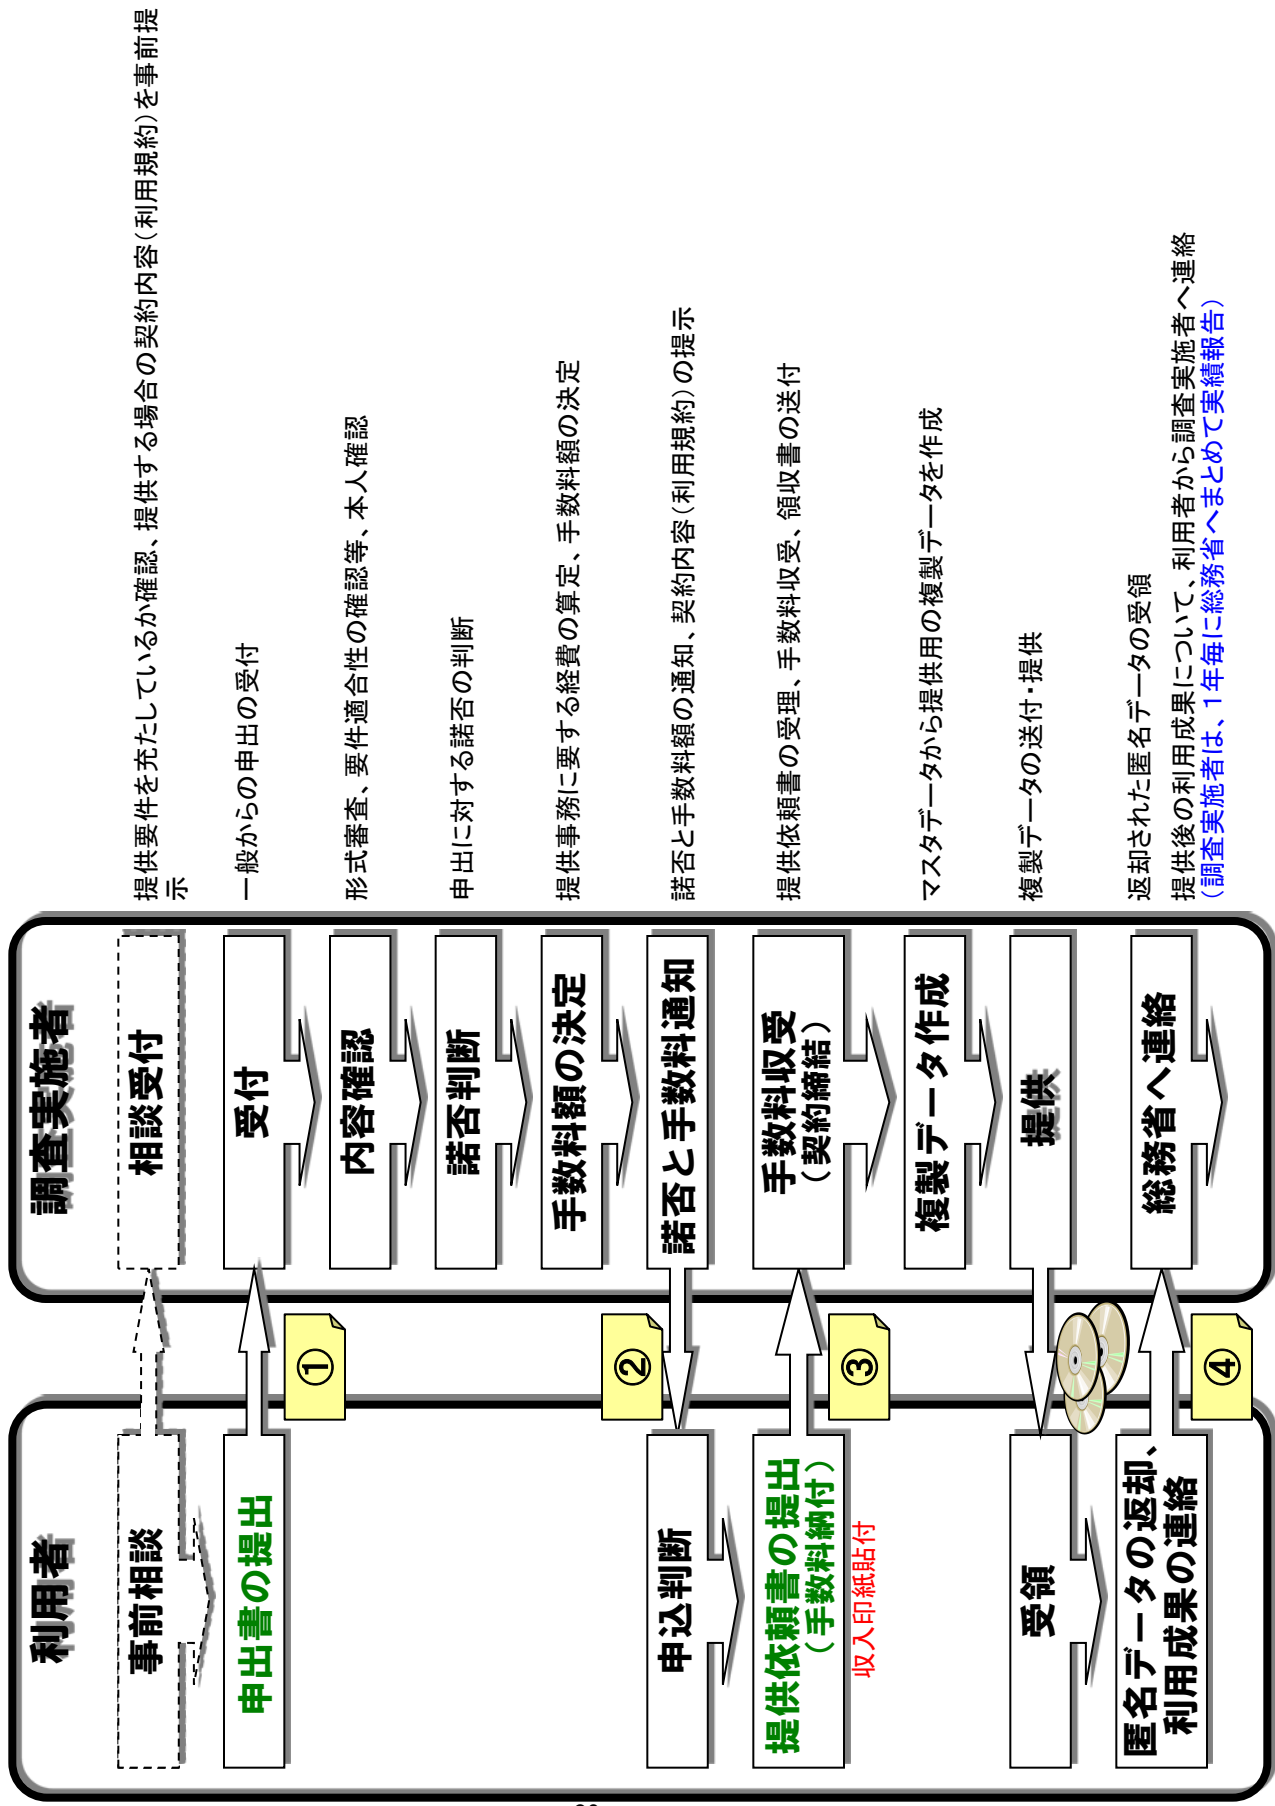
調査実施者

相談受付
提供要件を充たしているか確認、提供する場合の契約内容（利用規約）を事前提示

受付
一般からの申出の受付

内容確認
形式審査、要件適合性の確認等、本人確認

諾否判断
申出に対する諾否の判断

手数料額の決定
提供事務に要する経費の算定、手数料額の決定

諾否と手数料通知
諾否と手数料額の通知、契約内容（利用規約）の提示

手数料収受
（契約締結）
提供依頼書の受理、手数料収受、領収書の送付

複製データ作成
マスタデータから提供用の複製データを作成

提供
複製データの送付・提供

総務省へ連絡
返却された匿名データの受領
提供後の利用成果について、利用者から調査実施者へ連絡
（調査実施者は、1年毎に総務省へまとめて実績報告）

利用者

事前相談

申出書の提出

①

②

申込判断

③

提供依頼書の提出
（手数料納付）
収入印紙貼付

受領

④

匿名データの返却、
利用成果の連絡